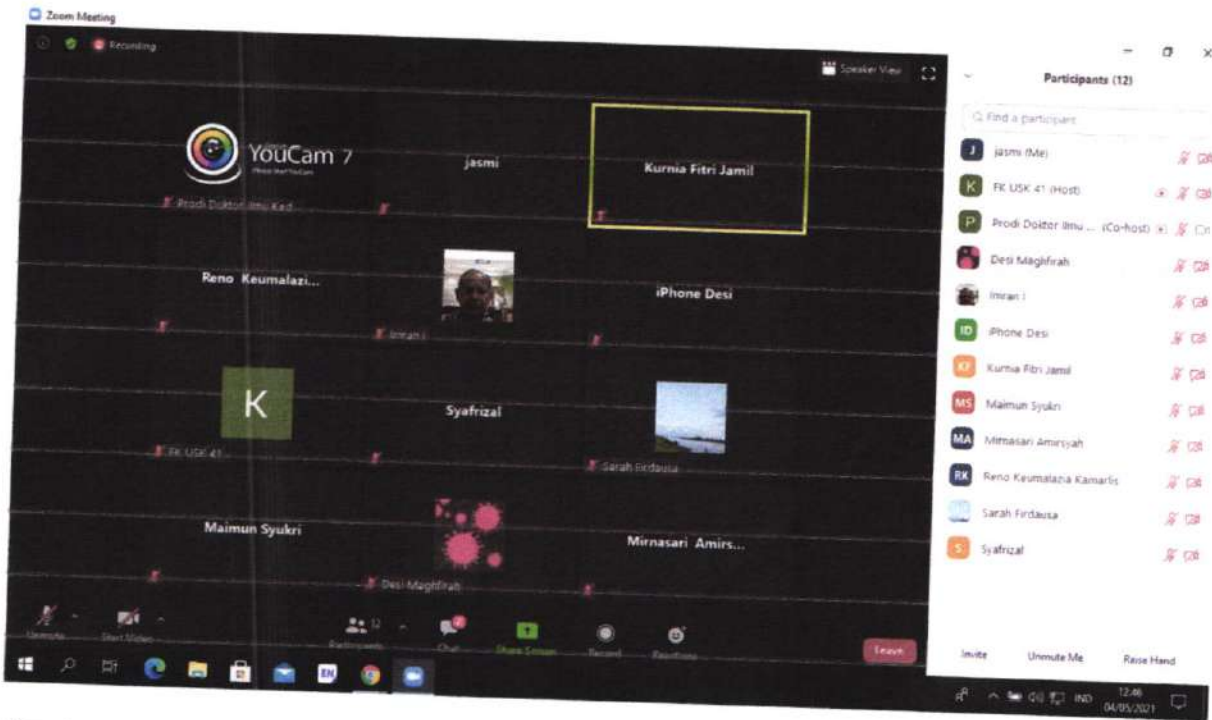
Zoom Meeting

Recording

Speaker View

YouCam 7

jasmi

Kurnia Fitri Jamil

Prodi Doktor Ilmu Ked...

Reno Keumalazi...

iPhone Desi

Imran I

K

Syafrizal

FK USK 41

Sarah Firdausa

Maimun Syukri

Mirnasari Amirs...

Desi Maghfirah

Unmute

Start Video

Participants 12

Chat

Share Screen

Record

Reactions

Leave

Participants (12)

Find a participant

J jasmi (Me)

K FK USK 41 (Host)

P Prodi Doktor Ilmu ... (Co-host)

Desi Maghfirah

Imran I

ID iPhone Desi

KF Kurnia Fitri Jamil

MS Maimun Syukri

MA Mirnasari Amirsyah

RK Reno Keumalazia Kamarlis

Sarah Firdausa

S Syafrizal

Invite

Unmute Me

Raise Hand

IND

12:46
04/05/2021